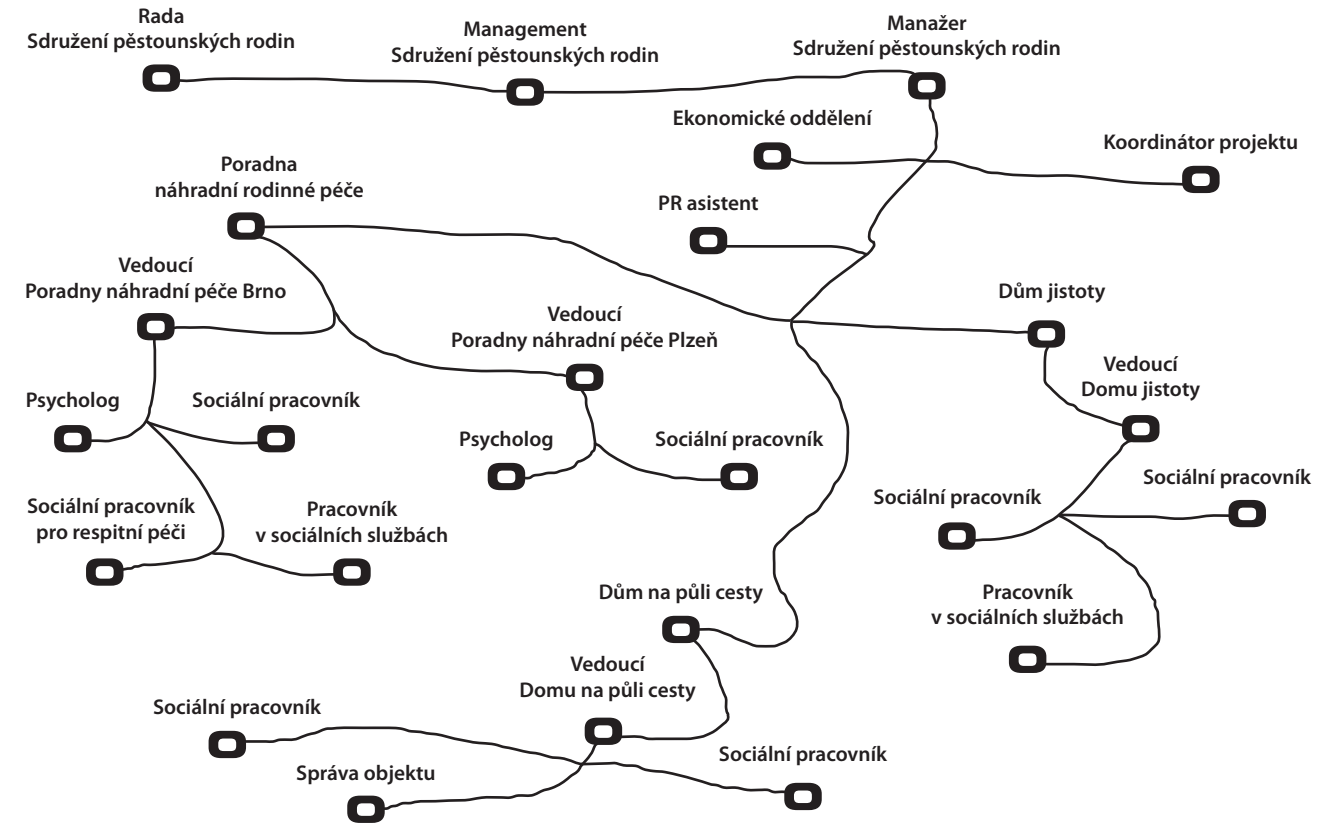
Rada
Sdružení pěstounských rodin

Management
Sdružení pěstounských rodin

Manažer
Sdružení pěstounských rodin

Ekonomické oddělení

Koordinátor projektu

Poradna
náhradní rodinné péče

PR asistent

Vedoucí
Poradny náhradní péče Brno

Vedoucí
Poradny náhradní péče Plzeň

Dům jistoty

Vedoucí
Domu jistoty

Psycholog

Sociální pracovník

Psycholog

Sociální pracovník

Sociální pracovník

Sociální pracovník

Sociální pracovník
pro respitní péči

Pracovník
v sociálních službách

Dům na půli cesty

Pracovník
v sociálních službách

Vedoucí
Domu na půli cesty

Sociální pracovník

Sociální pracovník

Správa objektu